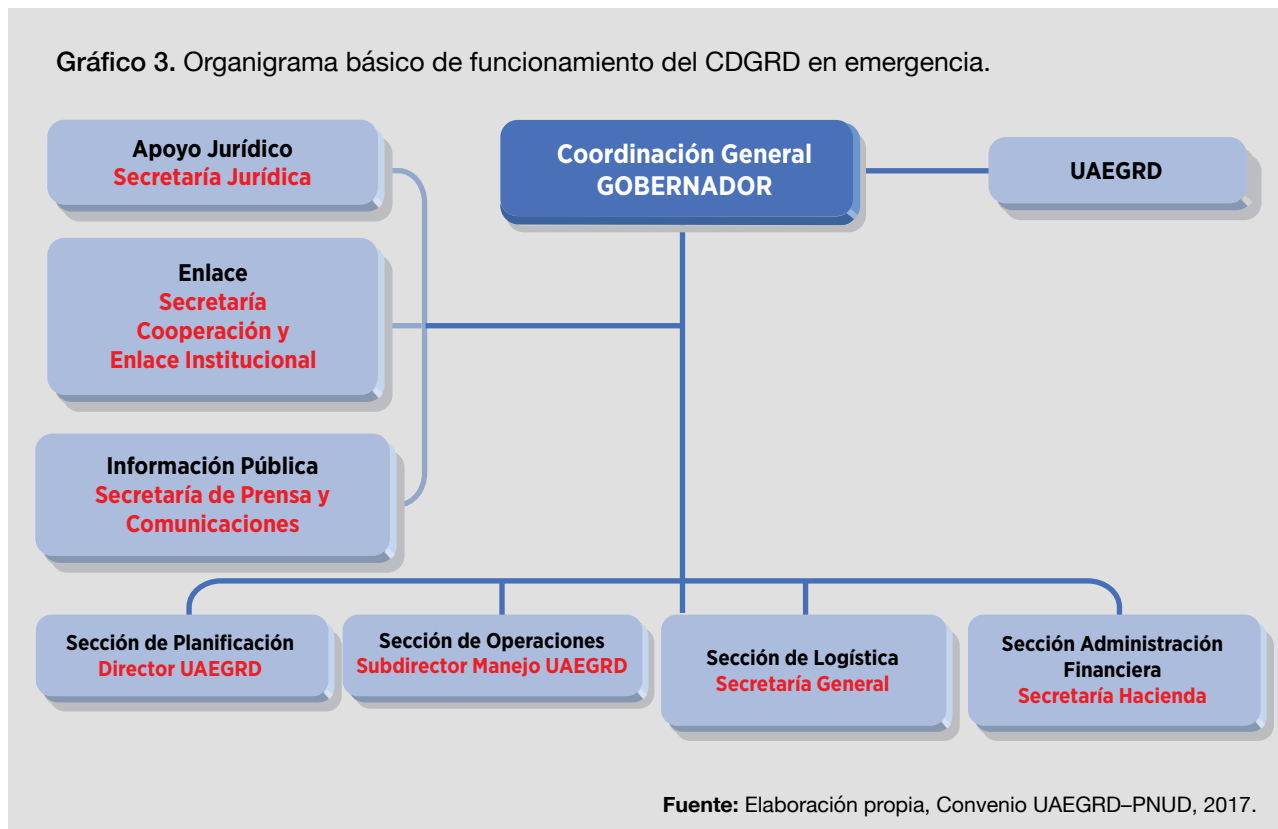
Gráfico 3. Organigrama básico de funcionamiento del CDGRD en emergencia.

Apoyo Jurídico
Secretaría Jurídica

Coordinación General
GOBERNADOR

UAEGRD

Enlace
Secretaría Cooperación y Enlace Institucional

Información Pública
Secretaría de Prensa y Comunicaciones

Sección de Planificación
Director UAEGRD

Sección de Operaciones
Subdirector Manejo UAEGRD

Sección de Logística
Secretaría General

Sección Administración Financiera
Secretaría Hacienda

Fuente: Elaboración propia, Convenio UAEGRD–PNUD, 2017.